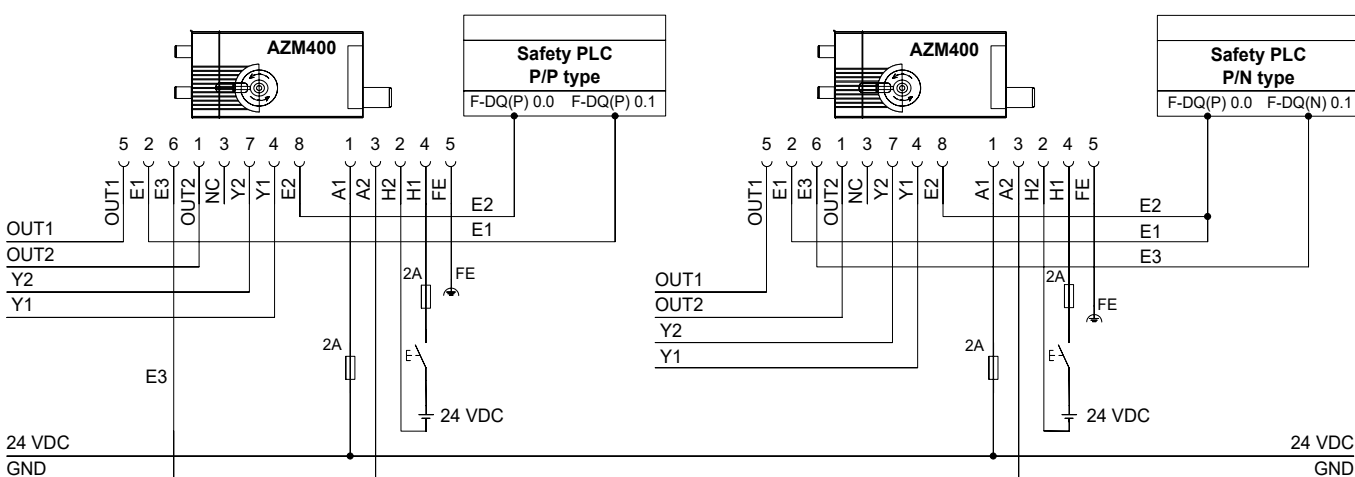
AZM400

Safety PLC
P/P type
F-DQ(P) 0.0 F-DQ(P) 0.1

5 2 6 1 3 7 4 8 1 3 2 4 5
OUT1 E1 E3 OUT2 NC Y2 Y1 E2 A1 A2 H2 H1 FE

E2
E1
OUT1
OUT2
Y2
Y1
2A
FE
2A
E3
24 VDC
24 VDC
GND

AZM400

Safety PLC
P/N type
F-DQ(P) 0.0 F-DQ(N) 0.1

5 2 6 1 3 7 4 8 1 3 2 4 5
OUT1 E1 E3 OUT2 NC Y2 Y1 E2 A1 A2 H2 H1 FE

E2
E1
E3
OUT1
OUT2
Y2
Y1
2A
FE
2A
24 VDC
24 VDC
GND